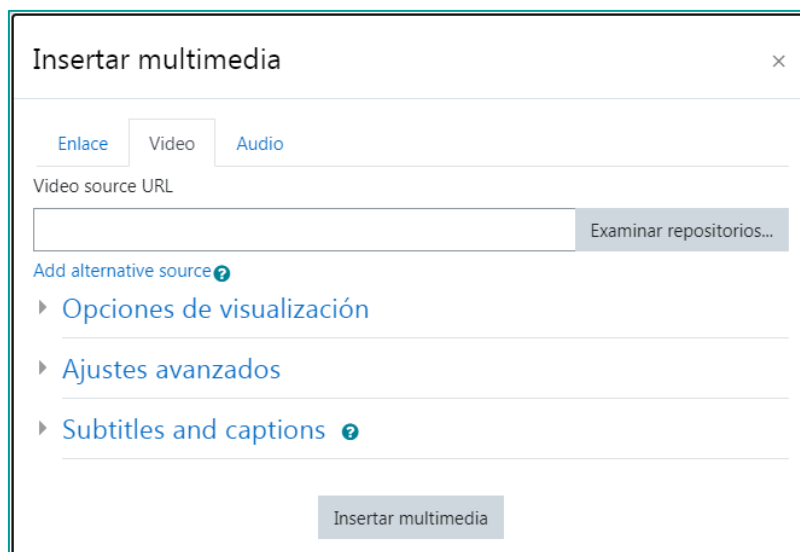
Insertar multimedia

×

Enlace

Video

Audio

Video source URL

Examinar repositorios...

Add alternative source

Opciones de visualización

Ajustes avanzados

Subtitles and captions

Insertar multimedia